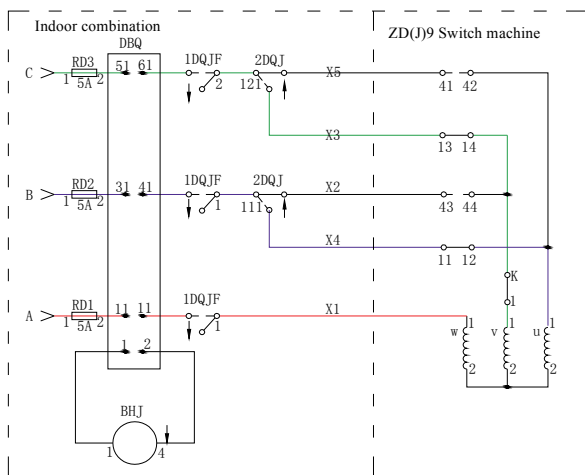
Indoor combination

ZD(J)9 Switch machine

DBQ

C
1 RD3 2
5A
51 61
1DQJF
2
2DQJ
121
X5
41 42
X3
13 14

B
1 RD2 2
5A
31 41
1DQJF
1
2DQJ
111
X2
43 44
X4
11 12
K
l

A
1 RD1 2
5A
11 11
1DQJF
1
X1
w 1 2
v 1 2
u 1 2

1 2
BHJ
1 4